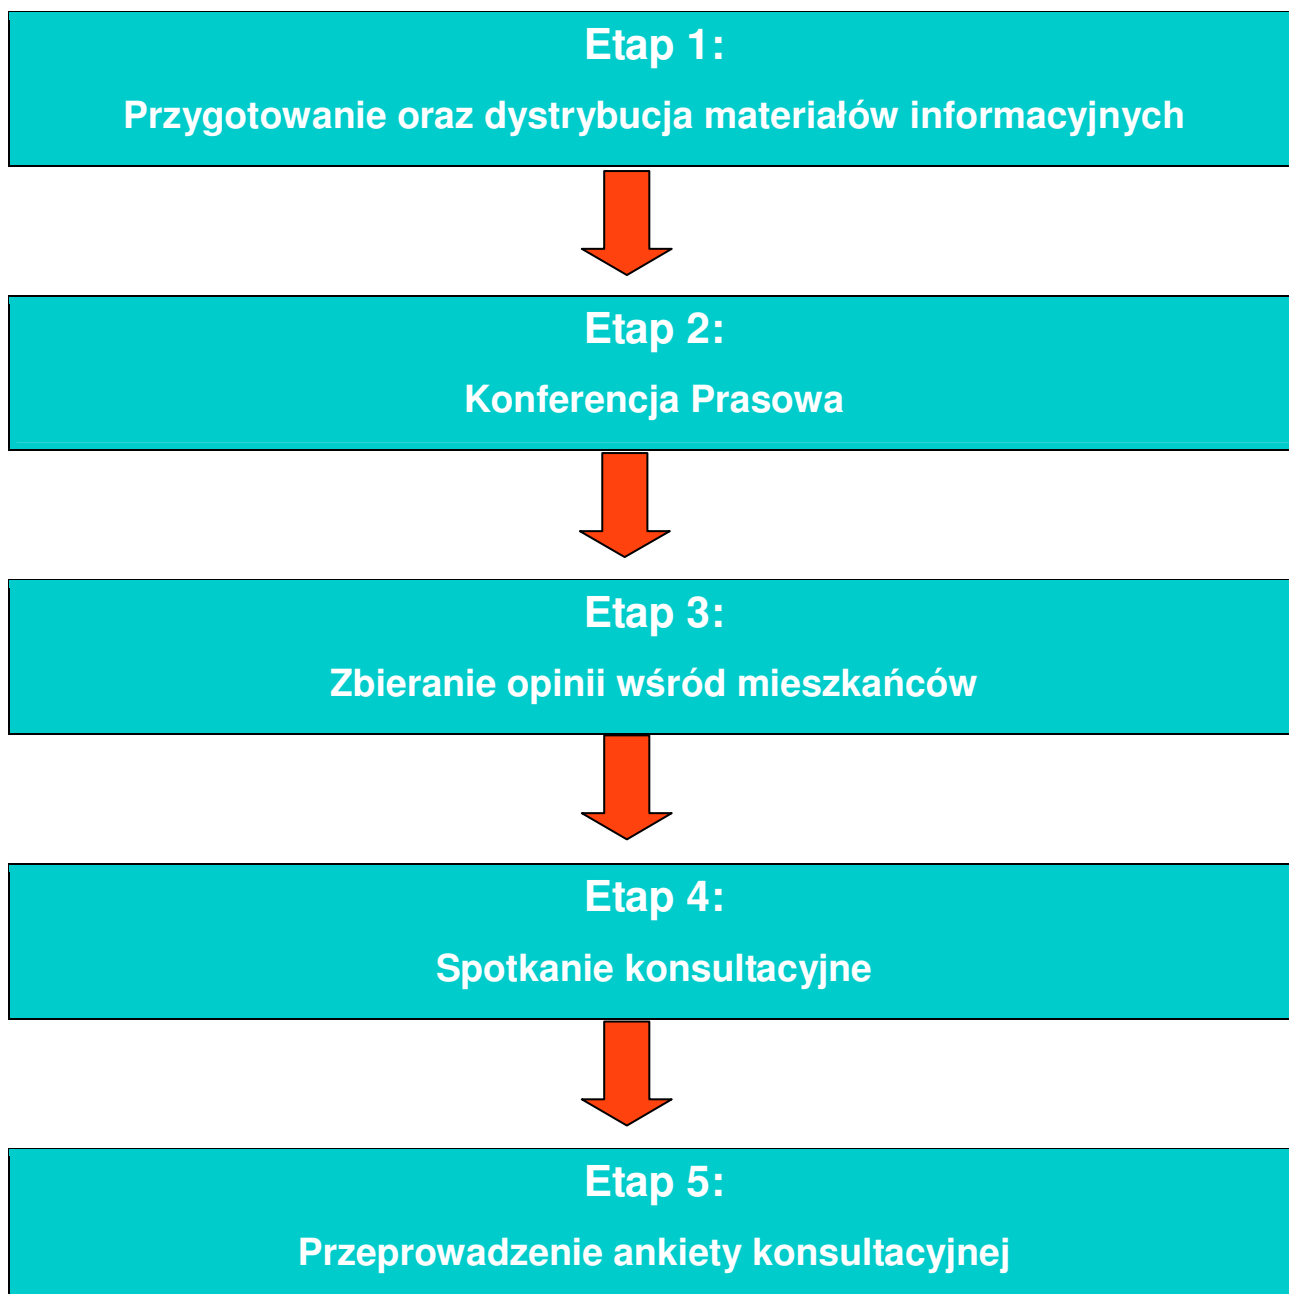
Etap 1:

Przygotowanie oraz dystrybucja materiałów informacyjnych

Etap 2:

Konferencja Prasowa

Etap 3:

Zbieranie opinii wśród mieszkańców

Etap 4:

Spotkanie konsultacyjne

Etap 5:

Przeprowadzenie ankiety konsultacyjnej